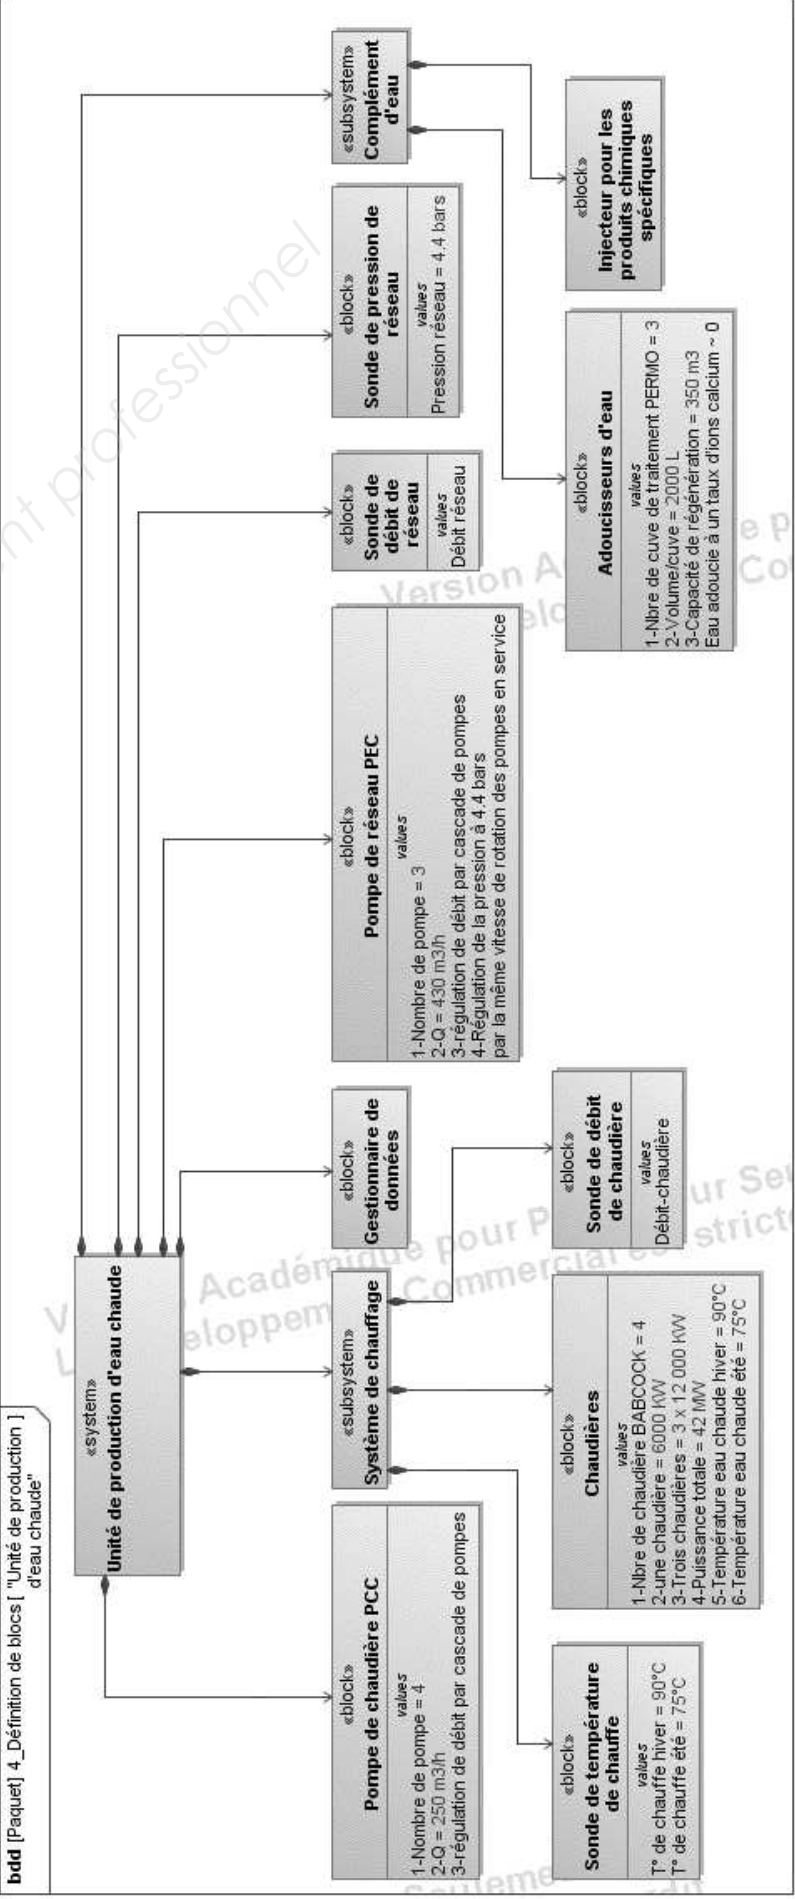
bdd [Paquet] 4_Définition de blocs [ "Unité de production d'eau chaude" ]

«system»
Unité de production d'eau chaude

«block»
Pompe de chaudière PCC
values
1-Nombre de pompe = 4
2-Q = 250 m3/h
3-régulation de débit par cascade de pompes

«subsystem»
Système de chauffage

«block»
Gestionnaire de données

«block»
Pompe de réseau PEC
values
1-Nombre de pompe = 3
2-Q = 430 m3/h
3-régulation de débit par cascade de pompes
4-Régulation de la pression à 4.4 bars par la même vitesse de rotation des pompes en service

«block»
Sonde de débit de réseau
values
Débit réseau

«block»
Sonde de pression de réseau
values
Pression réseau = 4.4 bars

«subsystem»
Complément d'eau

«block»
Sonde de température de chauffe
values
T° de chauffe hiver = 90°C
T° de chauffe été = 75°C

«block»
Chaudières
values
1-Nbre de chaudière BABCOCK = 4
2-une chaudière = 6000 KW
3-Trois chaudières = 3 x 12 000 KW
4-Puissance totale = 42 MW
5-Température eau chaude hiver = 90°C
6-Température eau chaude été = 75°C

«block»
Sonde de débit de chaudière
values
Débit-chaudière

«block»
Adoucisseurs d'eau
values
1-Nbre de cuve de traitement PERMO = 3
2-Volume/cuve = 2000 L
3-Capacité de régénération = 350 m3
Eau adoucie à un taux d'ions calcium ~ 0

«block»
Injecteur pour les produits chimiques spécifiques

Version Académique pour Professionnel
Version Académique pour Service Commercial est strictement